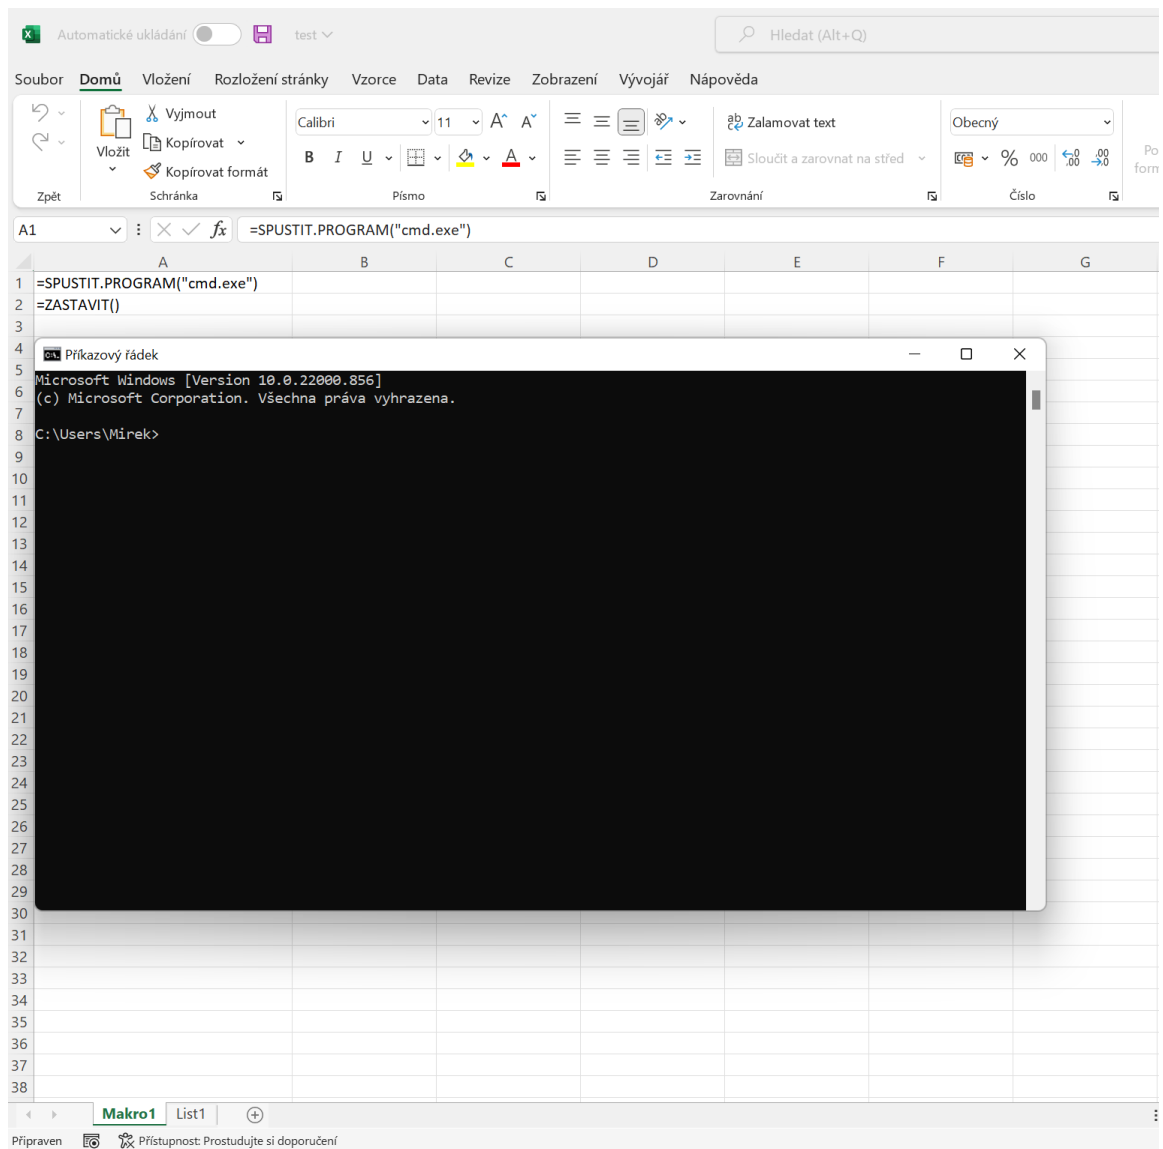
Automatické ukládání test Hledat (Alt+Q)

Soubor Domů Vložení Rozložení stránky Vzorce Data Revize Zobrazení Vývojář Nápověda

Vyjmout
Kopírovat
Vložit Kopírovat formát
Zpět Schránka

Calibri 11
B I U
Písmo

Zalamovat text
Sloučit a zarovnat na střed
Zarovnání

Obecný
% 000
Číslo

Po form

A1 =SPUSTIT.PROGRAM("cmd.exe")

| | A | B | C | D | E | F | G |
|---|---|---|---|---|---|---|---|
| 1 | =SPUSTIT.PROGRAM("cmd.exe") | | | | | | |
| 2 | =ZASTAVIT() | | | | | | |
| 3 | | | | | | | |

Příkazový řádek

Microsoft Windows [Version 10.0.22000.856]
(c) Microsoft Corporation. Všechna práva vyhrazena.

C:\Users\Mirek>

4 5 6 7 8 9 10 11 12 13 14 15 16 17 18 19 20 21 22 23 24 25 26 27 28 29 30 31 32 33 34 35 36 37 38

Makro1 List1

Připraven Přístupnost: Prostudujte si doporučení